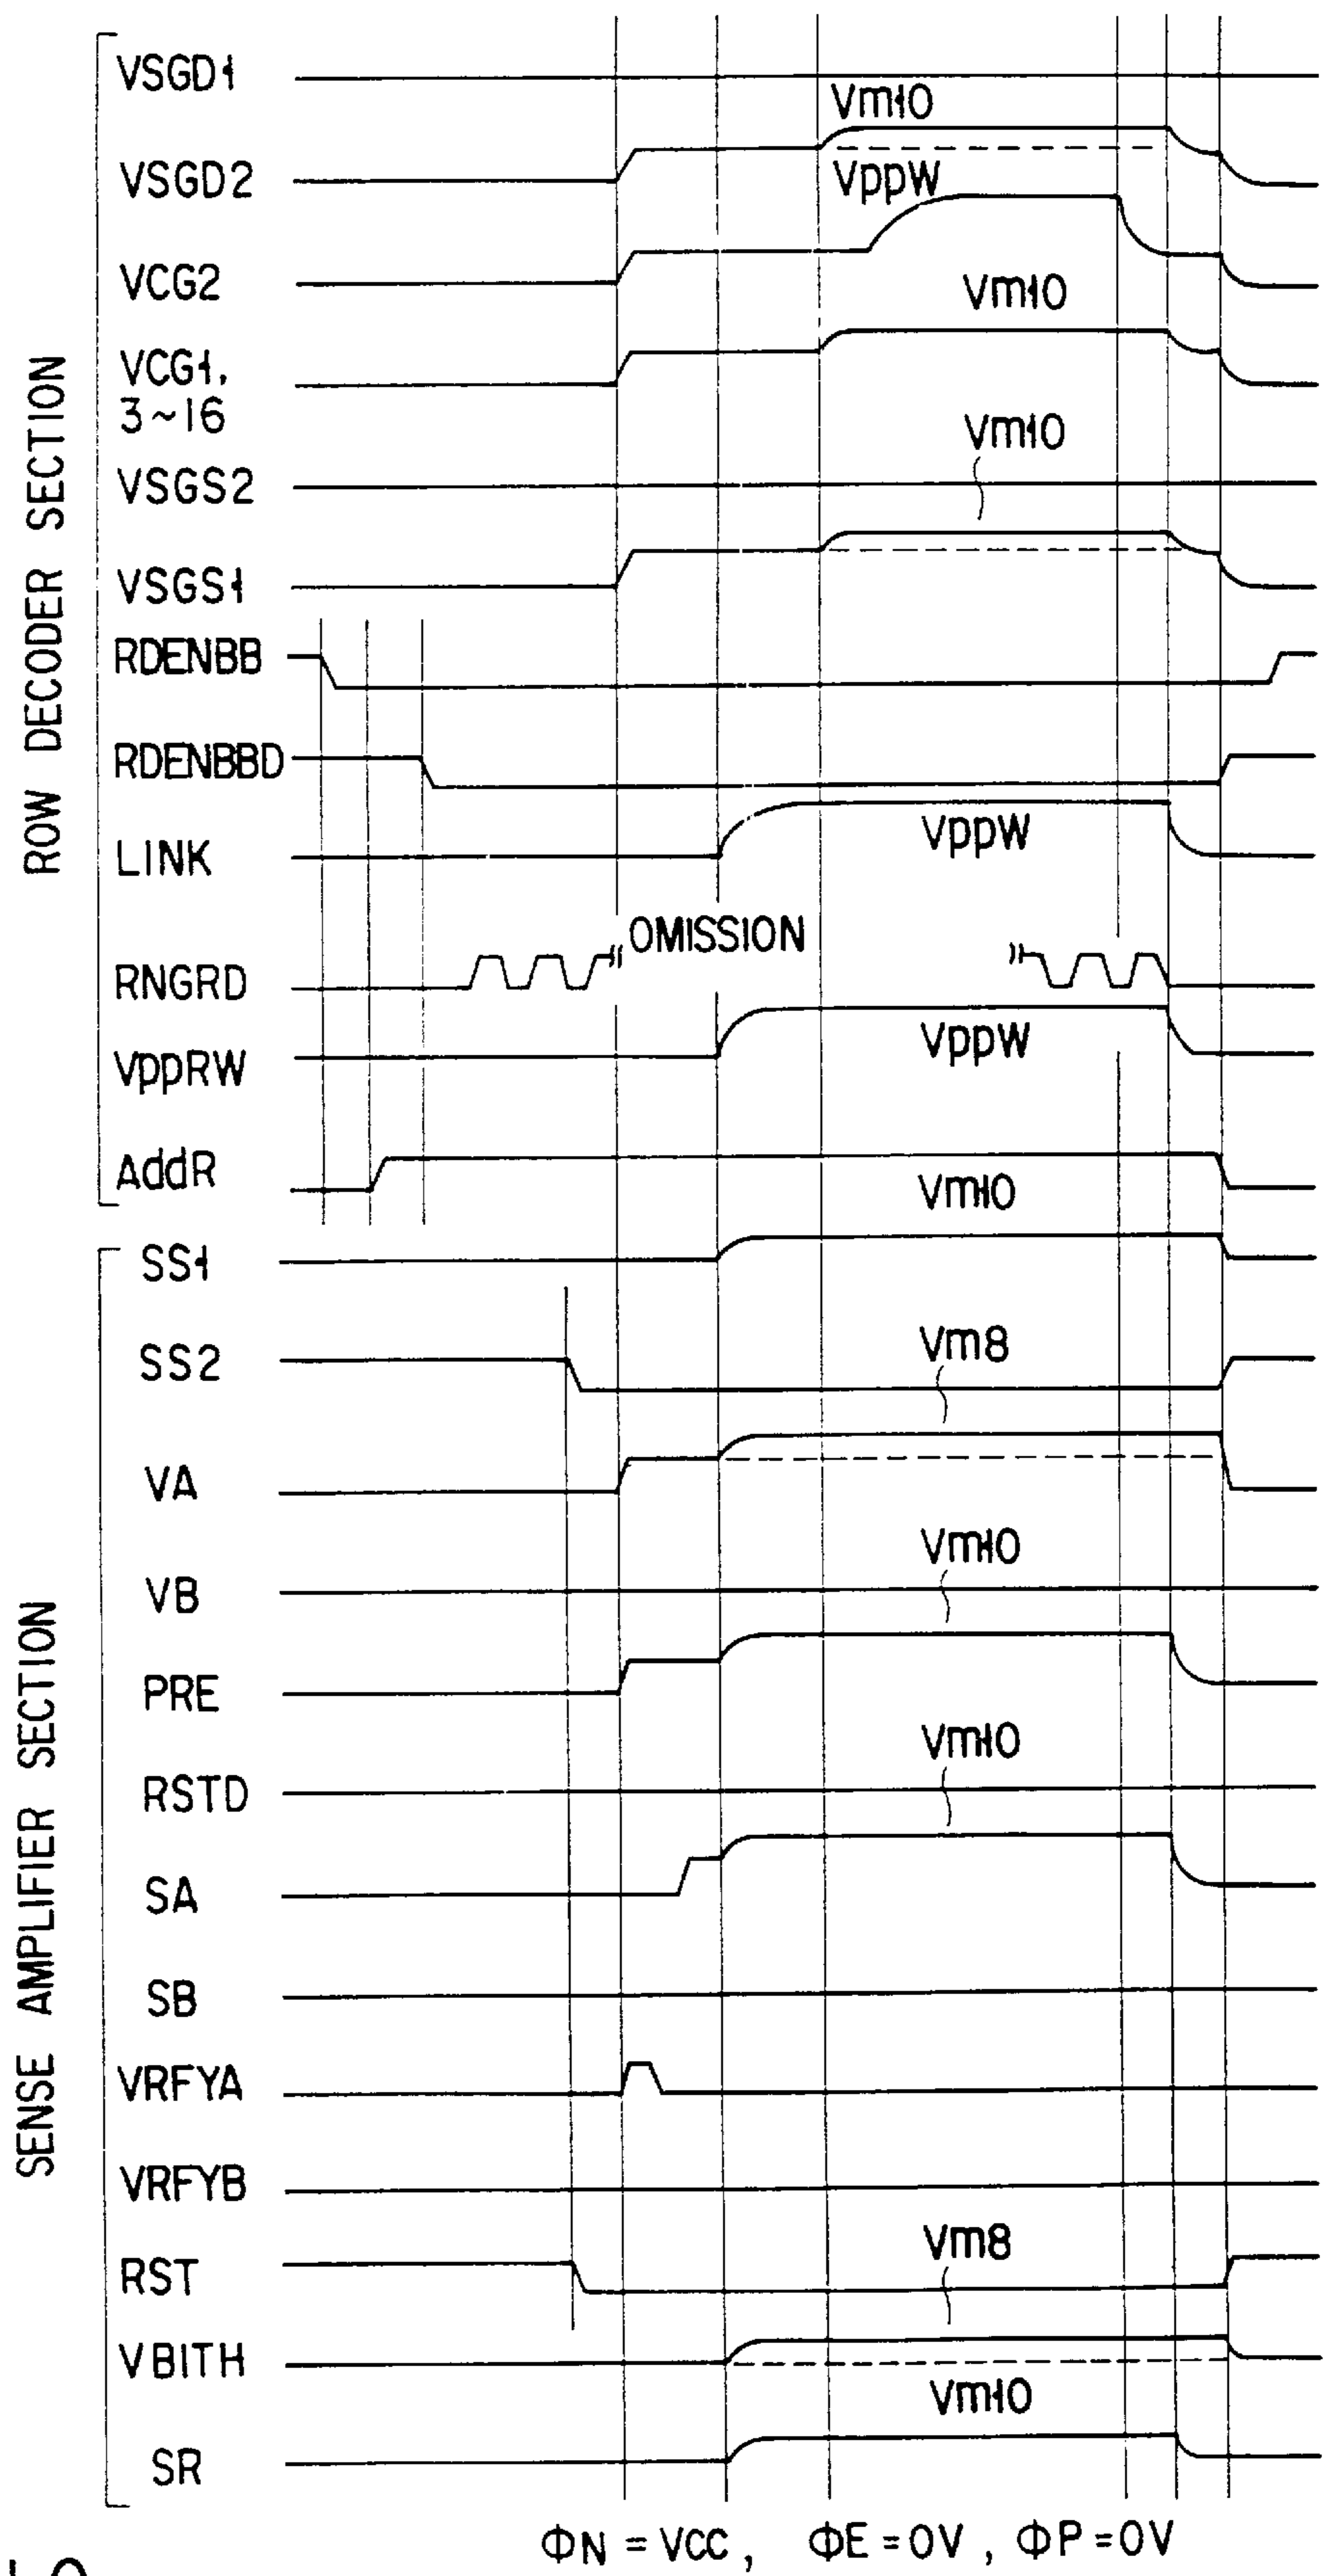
ROW DECODER SECTION

VSGD1
Vm10
VSGD2
VppW
VCG2
Vm10
VCG1, 3~16
Vm10
VSGS2
VSGS1
RDENBB
RDENBBD
LINK
VppW
OMISSION
RNGRD
VppRW
VppW
AddR
Vm10

SENSE AMPLIFIER SECTION

SS1
SS2
Vm8
VA
Vm10
VB
PRE
Vm10
RSTD
SA
SB
VRFYA
VRFYB
Vm8
RST
VBITH
Vm10
SR

$\Phi N = Vcc$, $\Phi E = 0V$, $\Phi P = 0V$